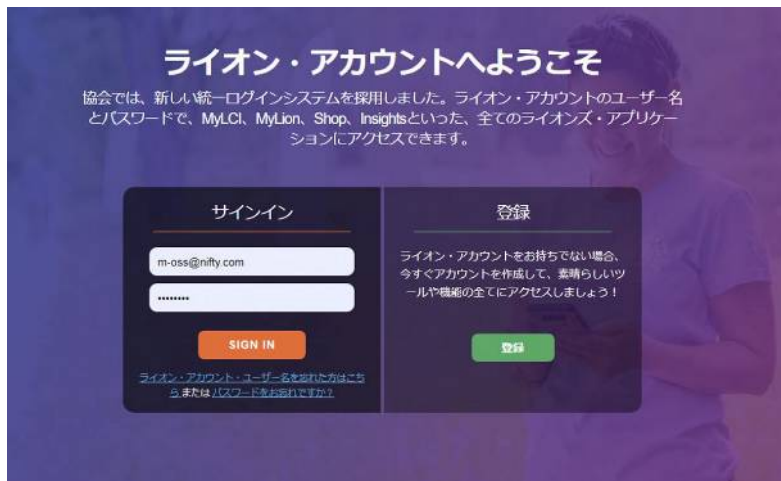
ライオン・アカウントへようこそ

協会では、新しい統一ログインシステムを採用しました。ライオン・アカウントのユーザー名とパスワードで、MyLCI、MyLion、Shop、Insightsといった、全てのライオンズ・アプリケーションにアクセスできます。

サインイン

m-oss@nifty.com

••••••••

SIGN IN

ライオン・アカウント・ユーザー名を忘れた方はこちら または パスワードをお忘れですか?

登録

ライオン・アカウントをお持ちでない場合、今すぐアカウントを作成して、素晴らしいツールや機能の全てにアクセスしましょう！

登録